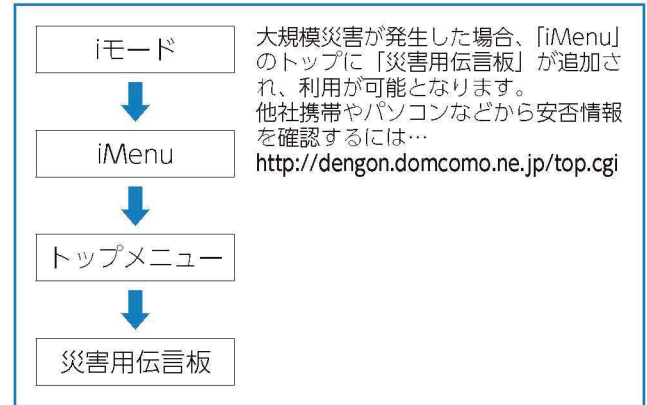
iモード

iMenu

トップメニュー

災害用伝言板

大規模災害が発生した場合、「iMenu」のトップに「災害用伝言板」が追加され、利用が可能となります。
他社携帯やパソコンなどから安否情報を確認するには…
http://dengon.domcomo.ne.jp/top.cgi